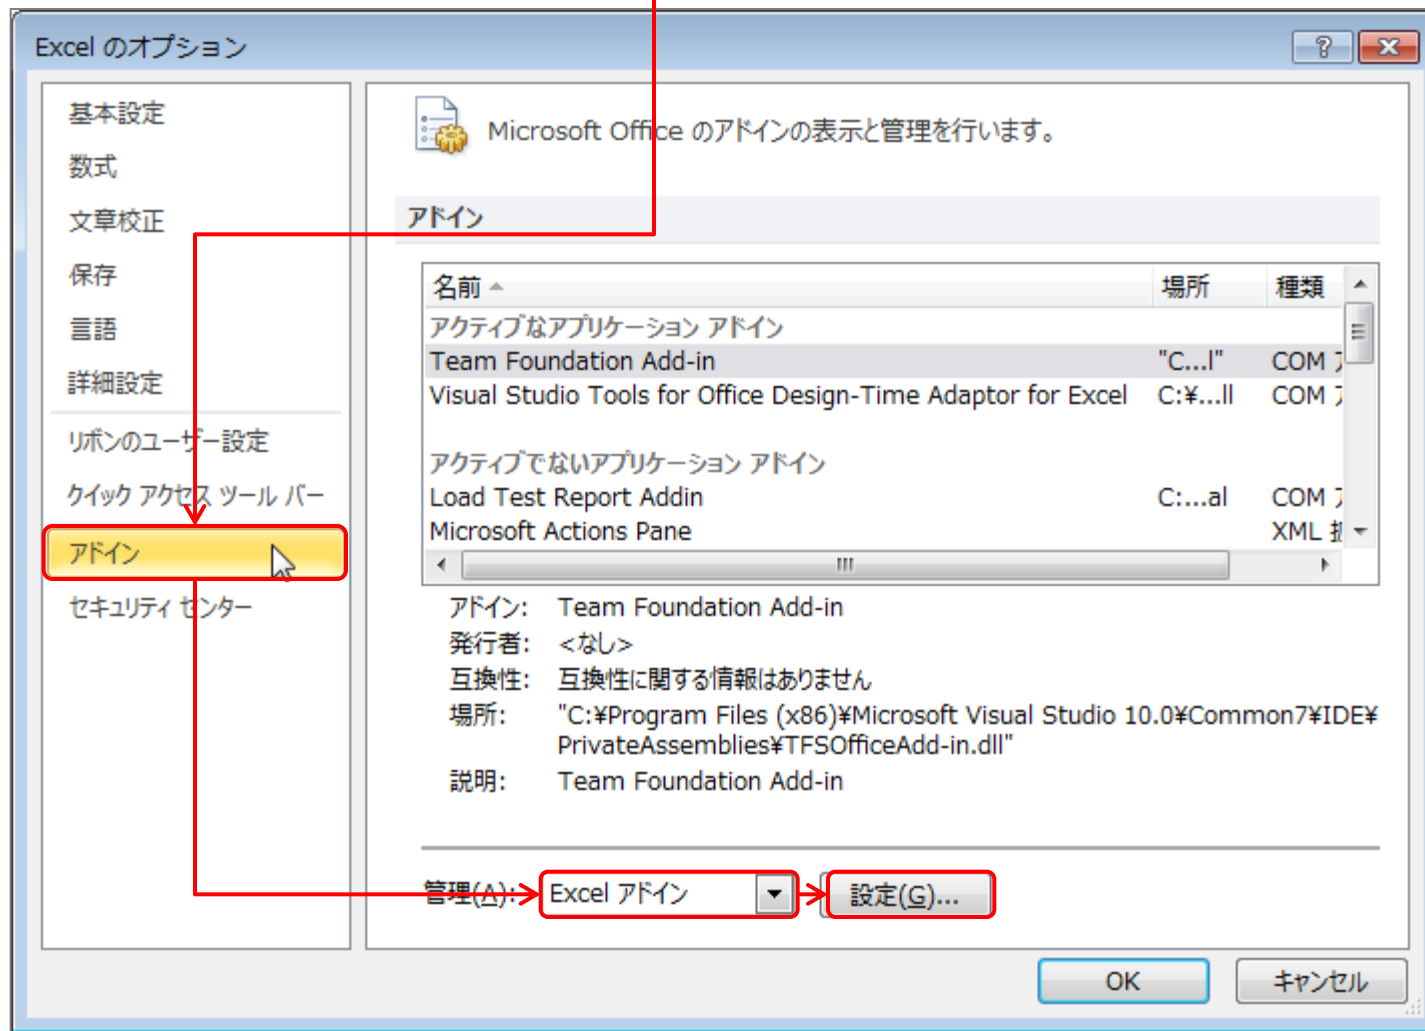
Excel のオプション

?

基本設定
数式
文章校正
保存
言語
詳細設定
リボンのユーザー設定
クイック アクセス ツール バー
アドイン
セキュリティ センター

Microsoft Office のアドインの表示と管理を行います。

アドイン

| 名前 | 場所 | 種類 |
|---|---|---|
| アクティブなアプリケーション アドイン | | |
| Team Foundation Add-in | "C...l" | COM ア |
| Visual Studio Tools for Office Design-Time Adaptor for Excel | C:¥...ll | COM ア |
| アクティブでないアプリケーション アドイン | | |
| Load Test Report Addin | C:...al | COM ア |
| Microsoft Actions Pane | | XML 拡 |

アドイン: Team Foundation Add-in
発行者: <なし>
互換性: 互換性に関する情報はありません
場所: "C:¥Program Files (x86)¥Microsoft Visual Studio 10.0¥Common7¥IDE¥PrivateAssemblies¥TFSOfficeAdd-in.dll"
説明: Team Foundation Add-in

管理(A): Excel アドイン 設定(G)...

OK キャンセル